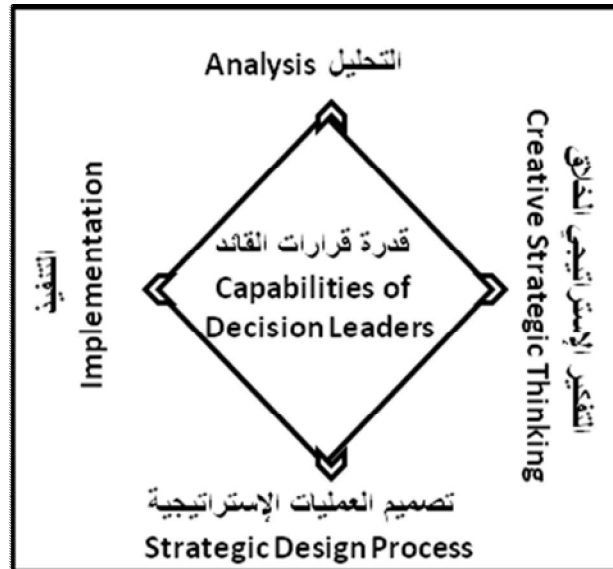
Analysis التحليل

Implementation
التنفيذ

قدرة قرارات القائد
Capabilities of Decision Leaders

Creative Strategic Thinking
التفكير الإستراتيجي الخلاق

تصميم العمليات الإستراتيجية
Strategic Design Process